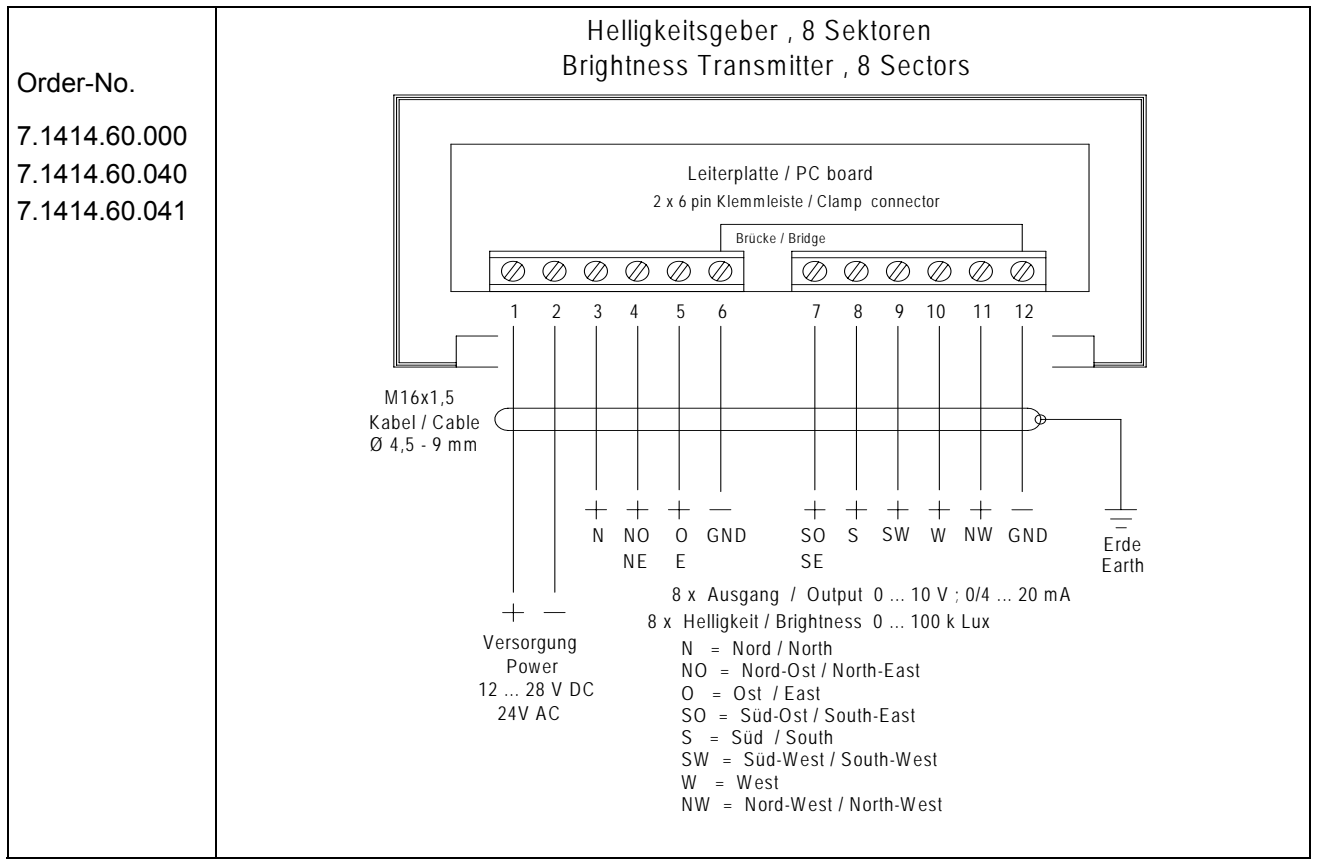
Order-No.

7.1414.60.000
7.1414.60.040
7.1414.60.041

Helligkeitsgeber , 8 Sektoren
Brightness Transmitter , 8 Sectors

Leiterplatte / PC board
2 x 6 pin Klemmleiste / Clamp connector

Brücke / Bridge

1 2 3 4 5 6 7 8 9 10 11 12

M16x1,5
Kabel / Cable
Ø 4,5 - 9 mm

+ + + — + + + + + —
N NO NE O E GND SO SE S SW W NW GND

Erde
Earth

8 x Ausgang / Output 0 ... 10 V ; 0/4 ... 20 mA
8 x Helligkeit / Brightness 0 ... 100 k Lux

+ —
Versorgung
Power
12 ... 28 V DC
24V AC

N = Nord / North
NO = Nord-Ost / North-East
O = Ost / East
SO = Süd-Ost / South-East
S = Süd / South
SW = Süd-West / South-West
W = West
NW = Nord-West / North-West